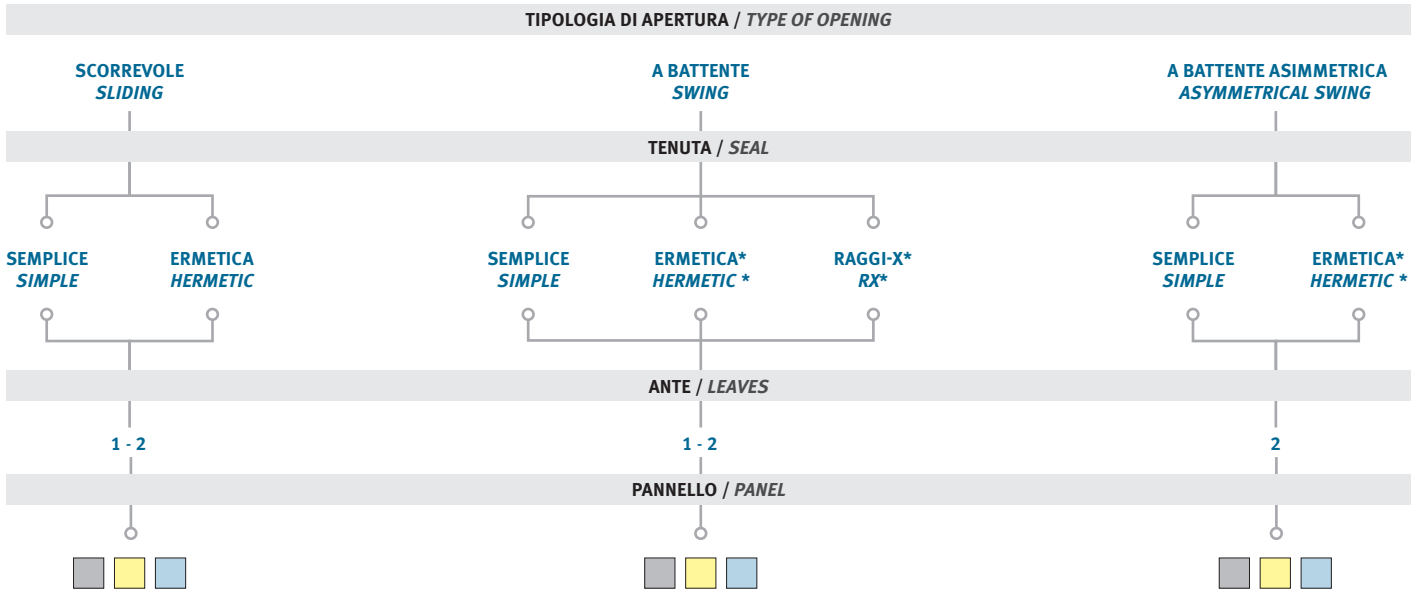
TIPOLOGIA DI APERTURA / *TYPE OF OPENING*

SCORREVOLE
*SLIDING*

A BATTENTE
*SWING*

A BATTENTE ASIMMETRICA
*ASYMMETRICAL SWING*

TENUTA / *SEAL*

SEMPLICE
*SIMPLE*

ERMETICA
*HERMETIC*

SEMPLICE
*SIMPLE*

ERMETICA*
*HERMETIC **

RAGGI-X*
*RX**

SEMPLICE
*SIMPLE*

ERMETICA*
*HERMETIC **

ANTE / *LEAVES*

1 - 2

1 - 2

2

PANNELLO / *PANEL*